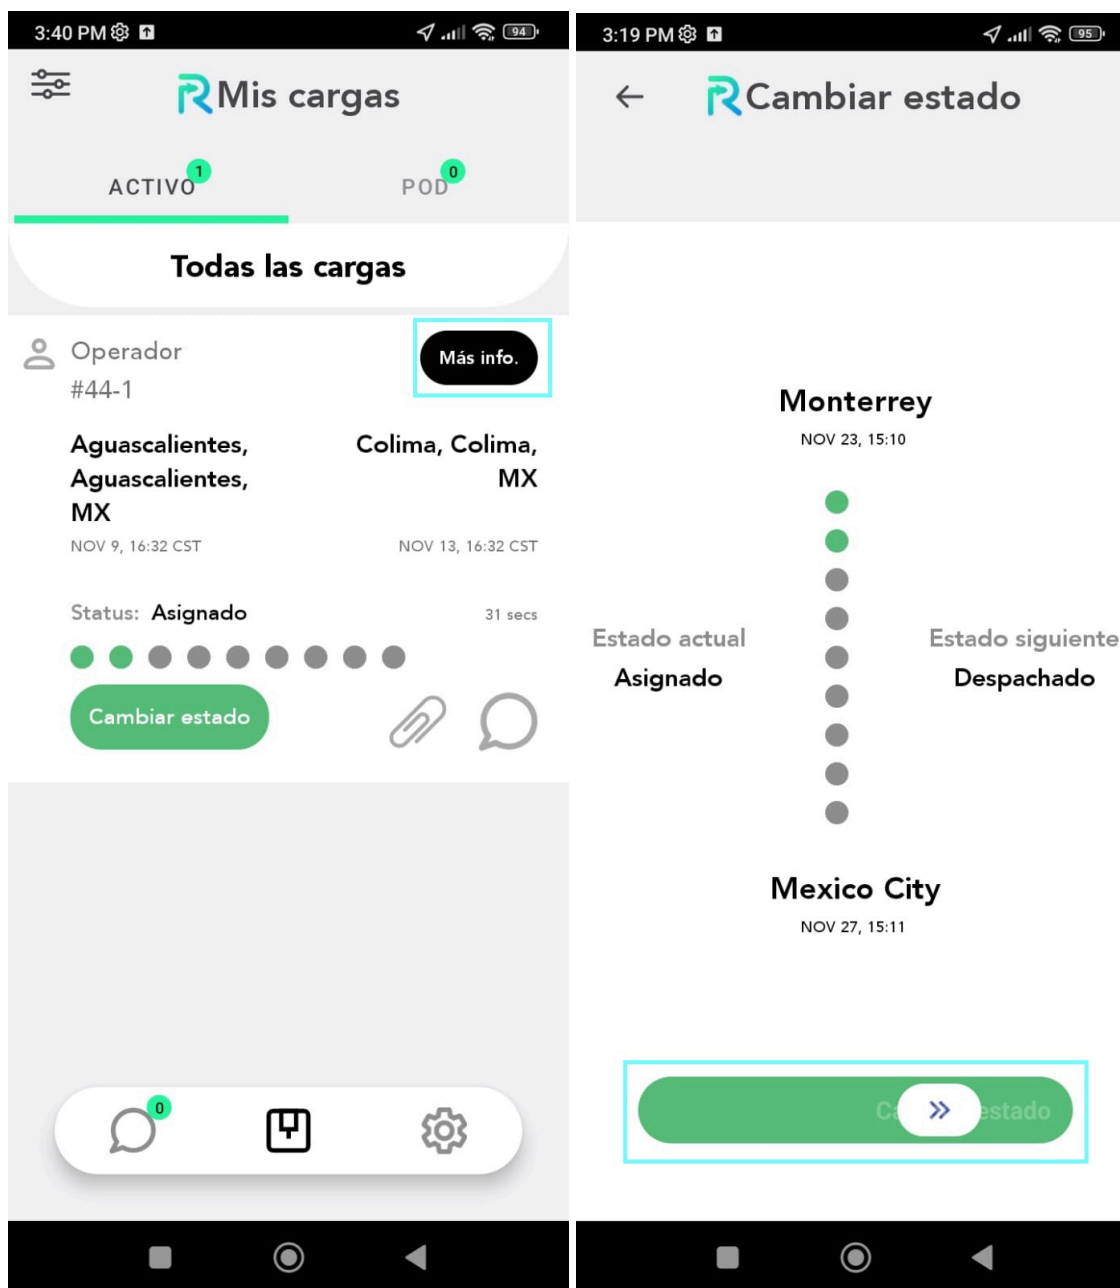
3:40 PM 94

Mis cargas

ACTIVO 1
POD 0

Todas las cargas

Operador
#44-1

Más info.

Aguascalientes, Aguascalientes, MX
NOV 9, 16:32 CST

Colima, Colima, MX
NOV 13, 16:32 CST

Status: Asignado
31 secs

Cambiar estado

0

3:19 PM 95

Cambiar estado

Monterrey
NOV 23, 15:10

Estado actual
Asignado

Estado siguiente
Despachado

Mexico City
NOV 27, 15:11

Ca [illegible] estado